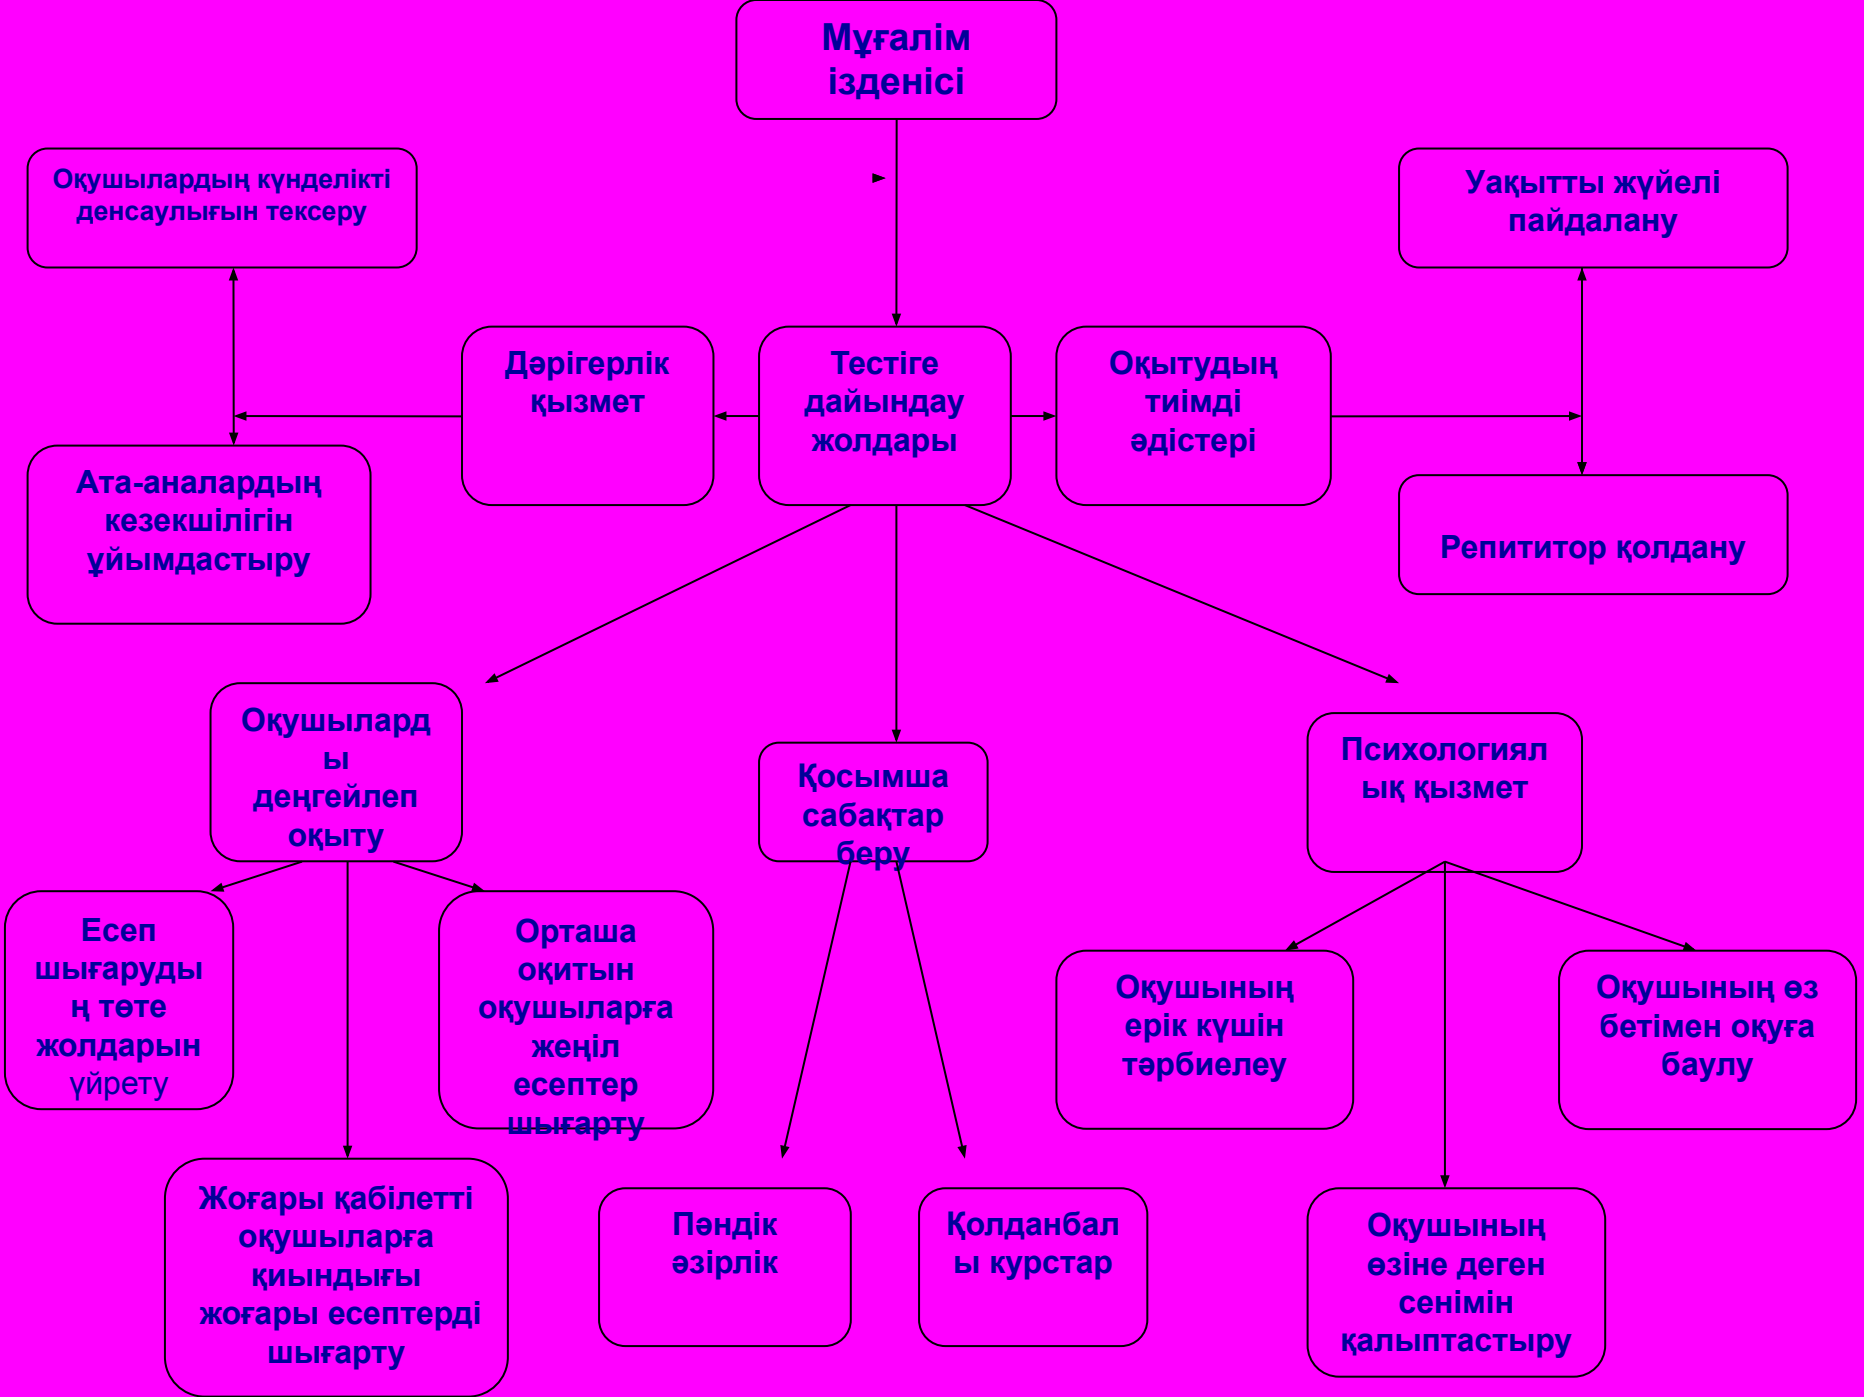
Мұғалім ізденісі

Оқушылардың күнделікті денсаулығын тексеру

Уақытты жүйелі пайдалану

Дәрігерлік қызмет

Тестіге дайындау жолдары

Оқытудың тиімді әдістері

Ата-аналардың кезекшілігін ұйымдастыру

Репититор қолдану

Оқушыларды деңгейлеп оқыту

Қосымша сабақтар беру

Психологиялық қызмет

Есеп шығарудың төте жолдарын үйрету

Орташа оқитын оқушыларға жеңіл есептер шығарту

Оқушының ерік күшін тәрбиелеу

Оқушының өз бетімен оқуға баулу

Жоғары қабілетті оқушыларға қиындығы жоғары есептерді шығарту

Пәндік әзірлік

Қолданбалы курстар

Оқушының өзіне деген сенімін қалыптастыру